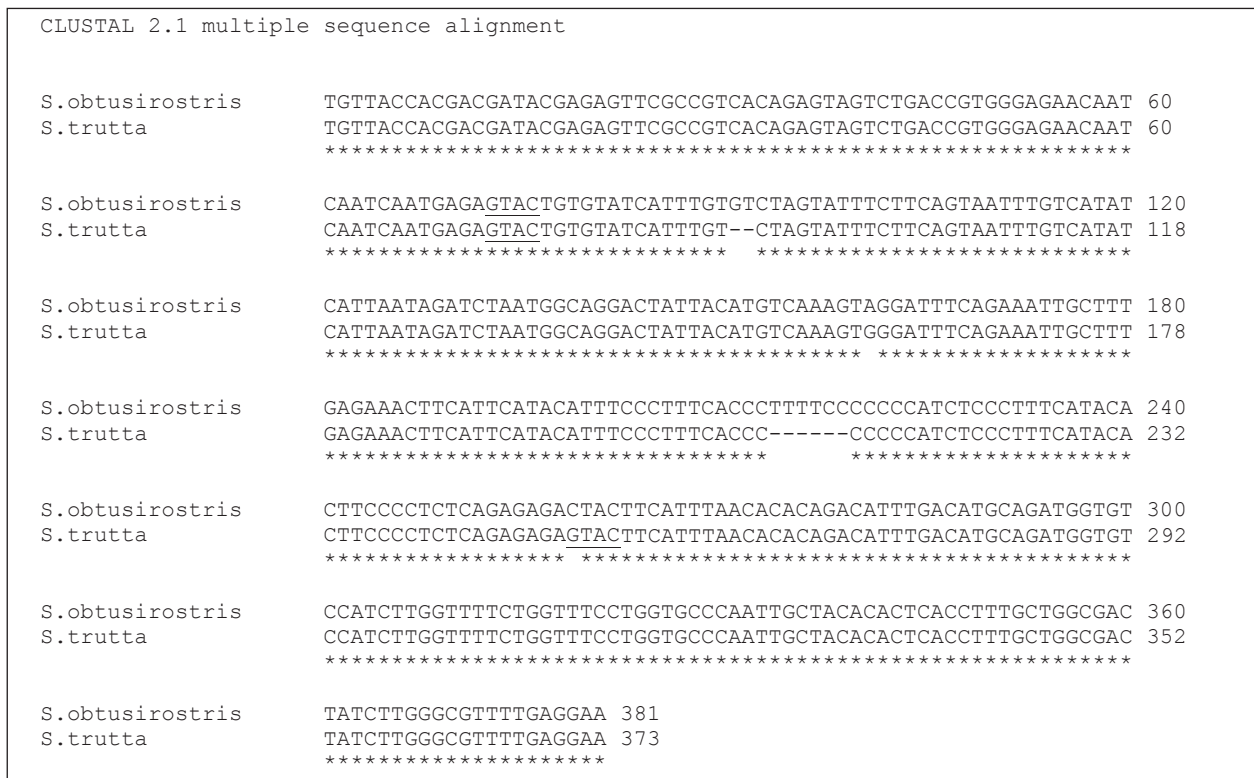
CLUSTAL 2.1 multiple sequence alignment

S.obtusirostris TGTTACCACGACGATACGAGAGTTCGCCGTCACAGAGTAGTCTGACCGTGGGAGAACAAT 60
S.trutta TGTTACCACGACGATACGAGAGTTCGCCGTCACAGAGTAGTCTGACCGTGGGAGAACAAT 60
************************************************************

S.obtusirostris CAATCAATGAGAGTACTGTGTATCATTTGTGTCTAGTATTTCTTCAGTAATTTGTCATAT 120
S.trutta CAATCAATGAGAGTACTGTGTATCATTTGT--CTAGTATTTCTTCAGTAATTTGTCATAT 118
****************************** ****************************

S.obtusirostris CATTAATAGATCTAATGGCAGGACTATTACATGTCAAAGTAGGATTTCAGAAATTGCTTT 180
S.trutta CATTAATAGATCTAATGGCAGGACTATTACATGTCAAAGTGGGATTTCAGAAATTGCTTT 178
**************************************** *******************

S.obtusirostris GAGAAACTTCATTCATACATTTCCCTTTCACCCTTTTCCCCCCCATCTCCCTTTCATACA 240
S.trutta GAGAAACTTCATTCATACATTTCCCTTTCACCC------CCCCCATCTCCCTTTCATACA 232
********************************* *********************

S.obtusirostris CTTCCCCTCTCAGAGAGACTACTTCATTTAACACACAGACATTTGACATGCAGATGGTGT 300
S.trutta CTTCCCCTCTCAGAGAGAGTACTTCATTTAACACACAGACATTTGACATGCAGATGGTGT 292
****************** *****************************************

S.obtusirostris CCATCTTGGTTTTCTGGTTTCCTGGTGCCCAATTGCTACACACTCACCTTTGCTGGCGAC 360
S.trutta CCATCTTGGTTTTCTGGTTTCCTGGTGCCCAATTGCTACACACTCACCTTTGCTGGCGAC 352
************************************************************

S.obtusirostris TATCTTGGGCGTTTTGAGGAA 381
S.trutta TATCTTGGGCGTTTTGAGGAA 373
*********************